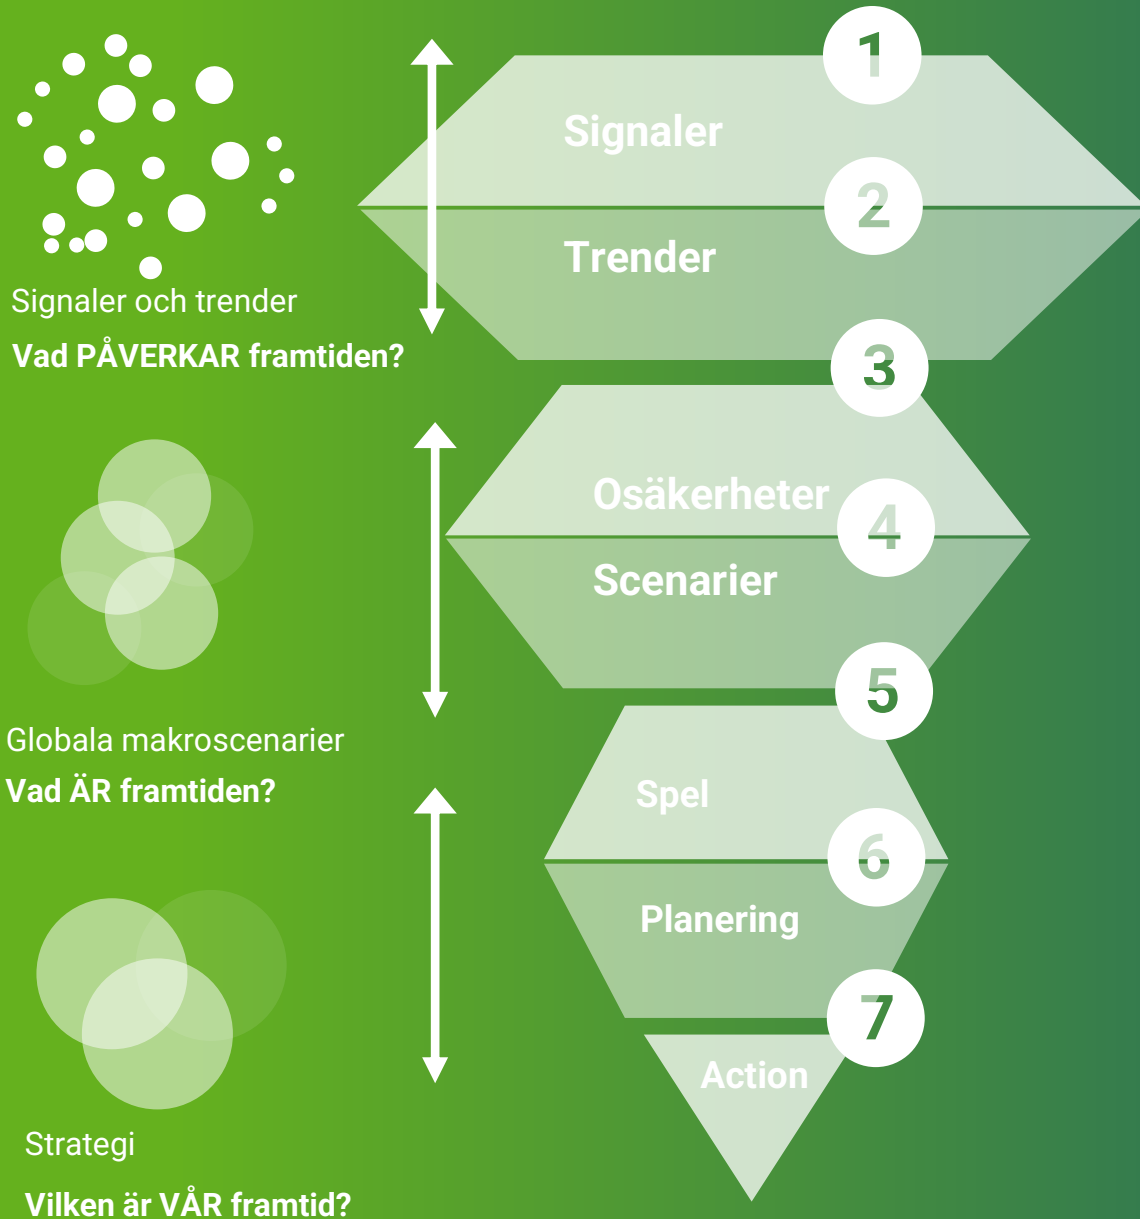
1

Signaler

2

Trender

Signaler och trender

Vad PÅVERKAR framtiden?

3

Osäkerheter

4

Scenarier

5

Globala makroscenarier

Vad ÄR framtiden?

Spel

6

Planering

7

Action

Strategi

Vilken är VÅR framtid?